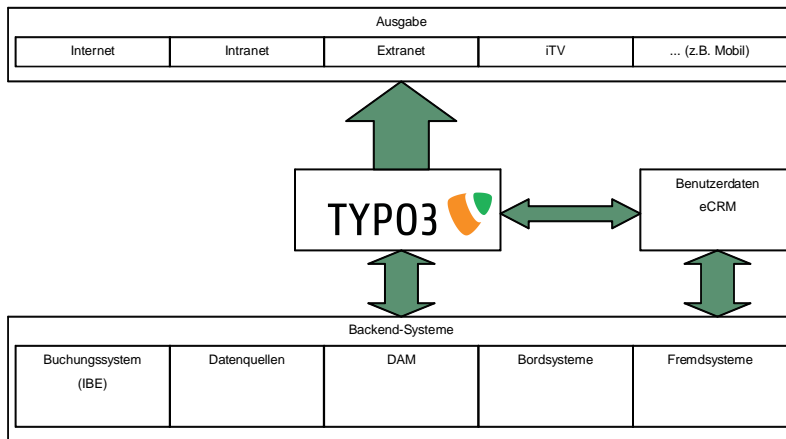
Ausgabe

| Internet | Intranet | Extranet | iTV | ... (z.B. Mobil) |
|---|---|---|---|---|

TYPO3

Benutzerdaten
eCRM

Backend-Systeme

| Buchungssystem (IBE) | Datenquellen | DAM | Bordsysteme | Fremdsysteme |
|---|---|---|---|---|